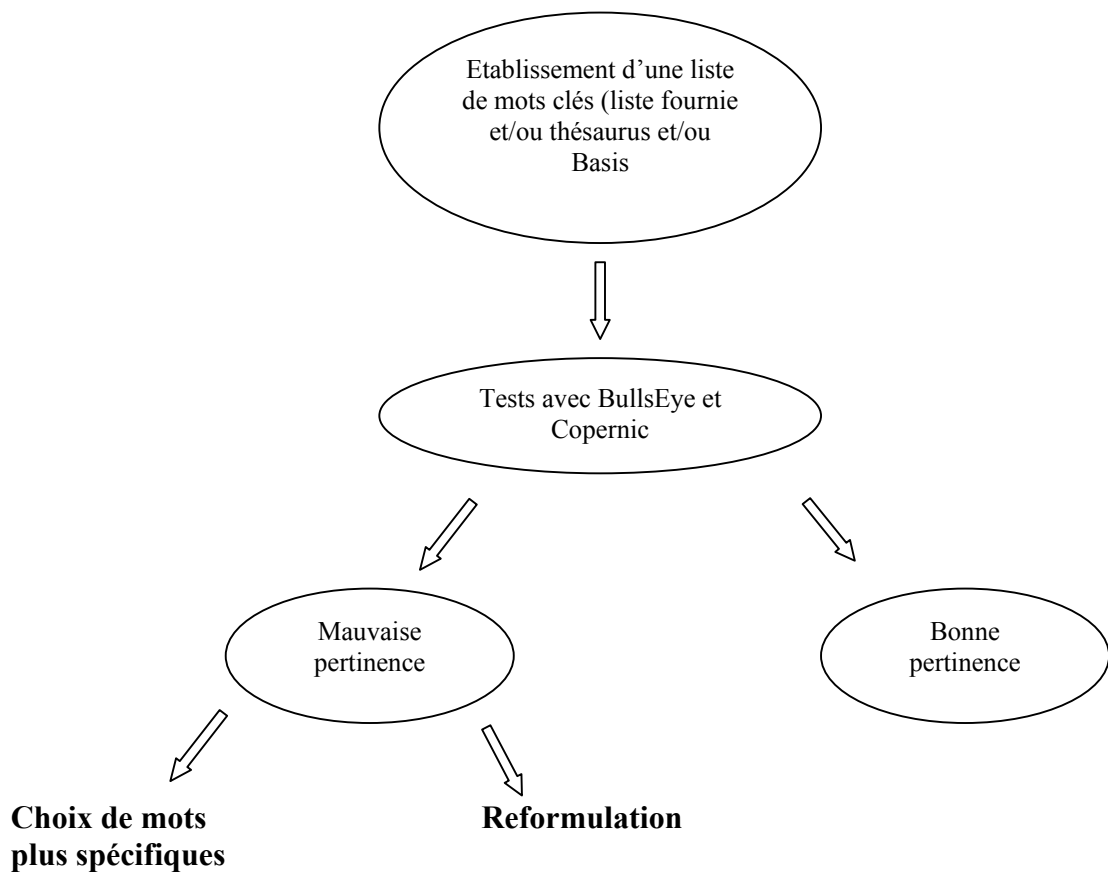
Etablissement d'une liste de mots clés (liste fournie et/ou thésaurus et/ou Basis

Tests avec BullsEye et Copernic

Mauvaise pertinence

Bonne pertinence

Choix de mots plus spécifiques

Reformulation